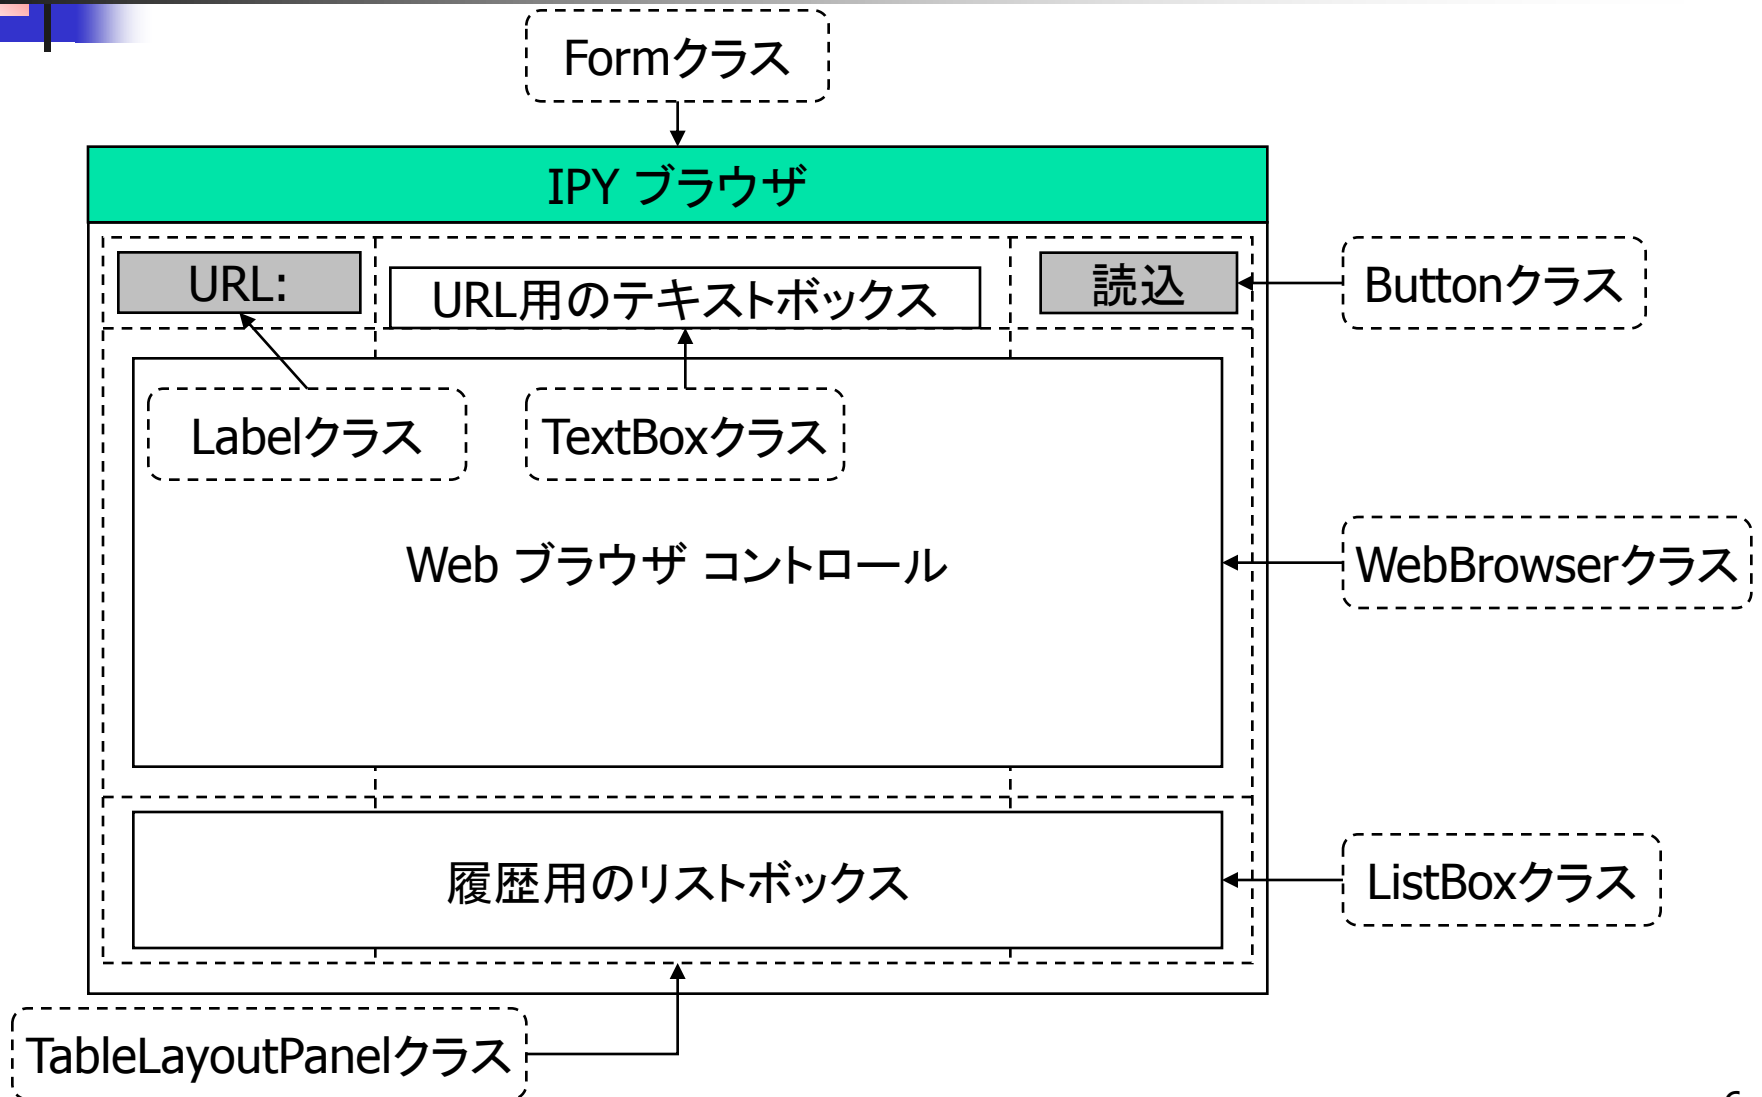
Formクラス

IPY ブラウザ

URL:

URL用のテキストボックス

読込

Buttonクラス

Labelクラス

TextBoxクラス

Web ブラウザ コントロール

WebBrowserクラス

履歴用のリストボックス

ListBoxクラス

TableLayoutPanelクラス